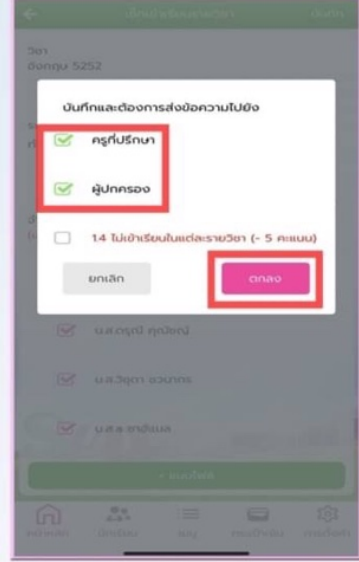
วิชา
อังกฤษ 5252

บันทึกและต้องการส่งข้อความไปยัง

ครูที่ปรึกษา

ผู้ปกครอง

1.4 ไม่เข้าเรียนในแต่ละรายวิชา (- 5 คะแนน)

ยกเลิก

ตกลง

น.ส.ดรุณี คุณีอณ์

น.ส.วิฐชา แวนาดร

น.ส.ล ชาอีนมล

+ แนบไฟล์

หน้าหลัก

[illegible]

เมนู

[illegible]

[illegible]